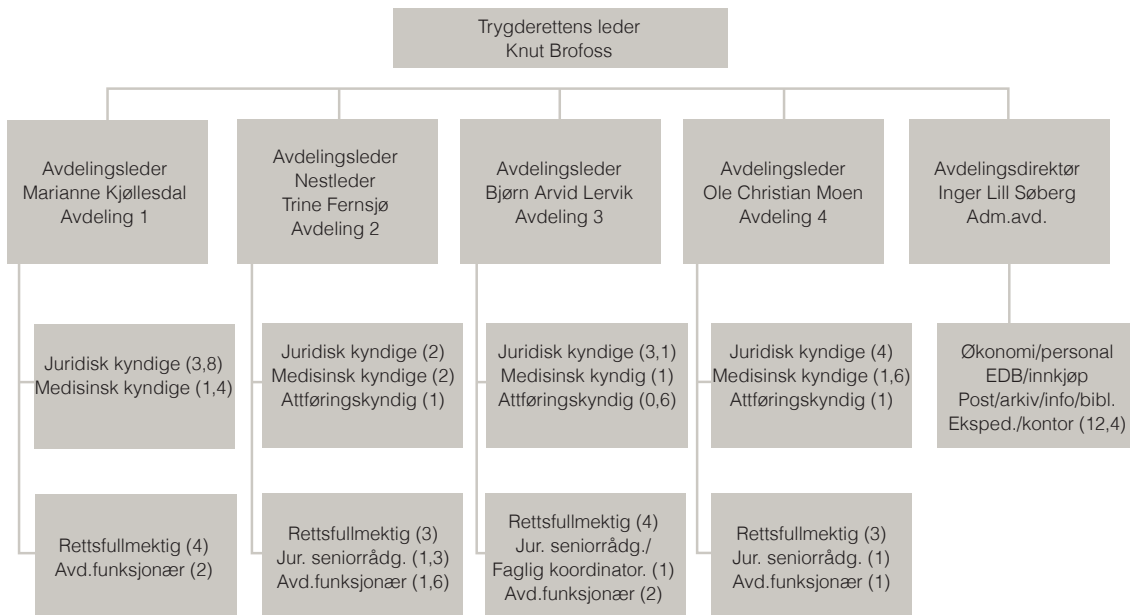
Trygderettens leder
Knut Brofoss

Avdelingsleder
Marianne Kjøllesdal
Avdeling 1

Juridisk kyndige (3,8)
Medisinsk kyndige (1,4)

Rettsfullmektig (4)
Avd.funksjonær (2)

Avdelingsleder
Nestleder
Trine Fernsjø
Avdeling 2

Juridisk kyndige (2)
Medisinsk kyndige (2)
Attføringskyndig (1)

Rettsfullmektig (3)
Jur. seniorrådg. (1,3)
Avd.funksjonær (1,6)

Avdelingsleder
Bjørn Arvid Lervik
Avdeling 3

Juridisk kyndige (3,1)
Medisinsk kyndig (1)
Attføringskyndig (0,6)

Rettsfullmektig (4)
Jur. seniorrådg./
Faglig koordinator. (1)
Avd.funksjonær (2)

Avdelingsleder
Ole Christian Moen
Avdeling 4

Juridisk kyndige (4)
Medisinsk kyndige (1,6)
Attføringskyndig (1)

Rettsfullmektig (3)
Jur. seniorrådg. (1)
Avd.funksjonær (1)

Avdelingsdirektør
Inger Lill Søberg
Adm.avd.

Økonomi/personal
EDB/innkjøp
Post/arkiv/info/bibl.
Eksped./kontor (12,4)